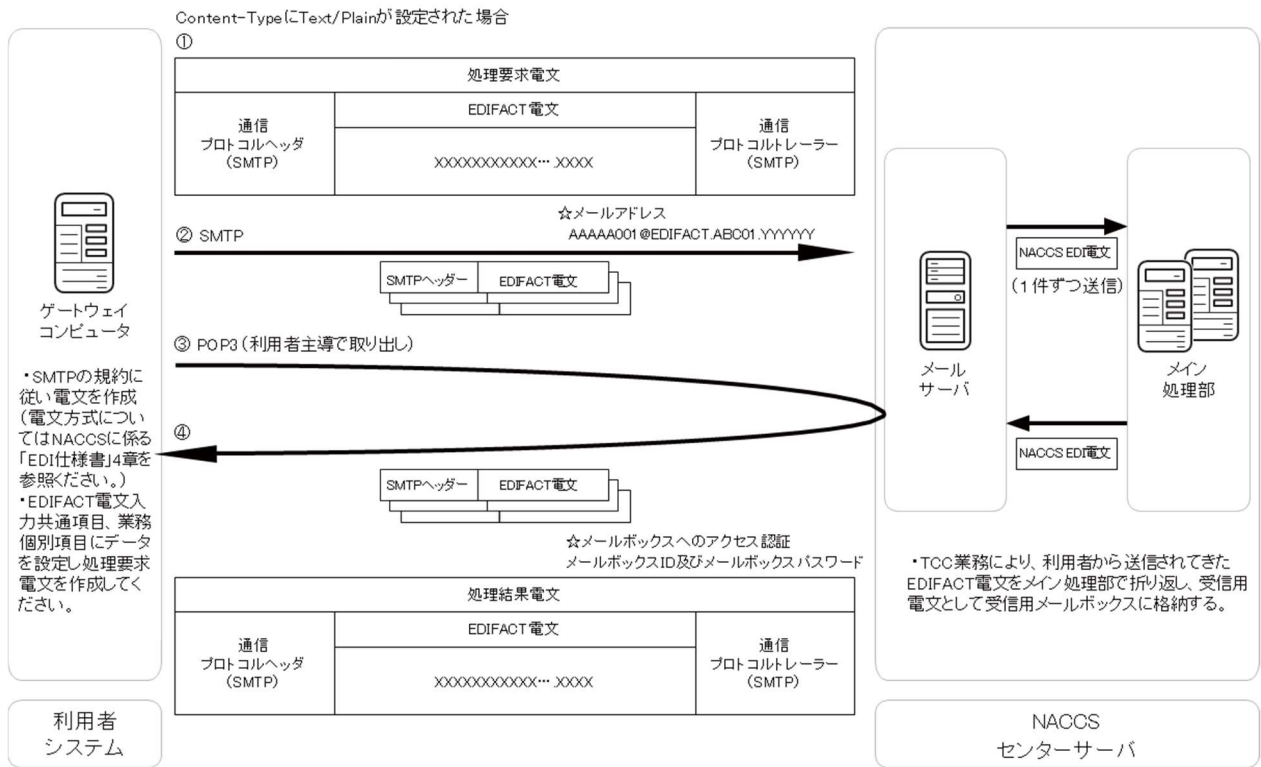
Content-TypeにText/Plainが設定された場合

①

| 処理要求電文 | | |
|---|---|---|
| 通信 プロトコルヘッダ (SMTP) | EDIFACT電文 XXXXXXXXXXX… .XXXX | 通信 プロトコルトレーラー (SMTP) |

ゲートウェイ コンピュータ

☆メールアドレス AAAAA001@EDIFACT.ABC01.YYYYYY

② SMTP

SMTPヘッダー EDIFACT電文

③ POP3（利用者主導で取り出し）

④

SMTPヘッダー EDIFACT電文

☆メールボックスへのアクセス認証 メールボックスID及びメールボックスパスワード

・SMTPの規約に従い電文を作成（電文方式についてはNACCSに係る「EDI仕様書」4章を参照ください。）
・EDIFACT電文入力共通項目、業務個別項目にデータを設定し処理要求電文を作成してください。

| 処理結果電文 | | |
|---|---|---|
| 通信 プロトコルヘッダ (SMTP) | EDIFACT電文 XXXXXXXXXXX… .XXXX | 通信 プロトコルトレーラー (SMTP) |

メール サーバ

NACCS EDI電文 （1件ずつ送信）

メイン 処理部

NACCS EDI電文

・TCC業務により、利用者から送信されてきたEDIFACT電文をメイン処理部で折り返し、受信用電文として受信用メールボックスに格納する。

利用者 システム

NACCS センターサーバ